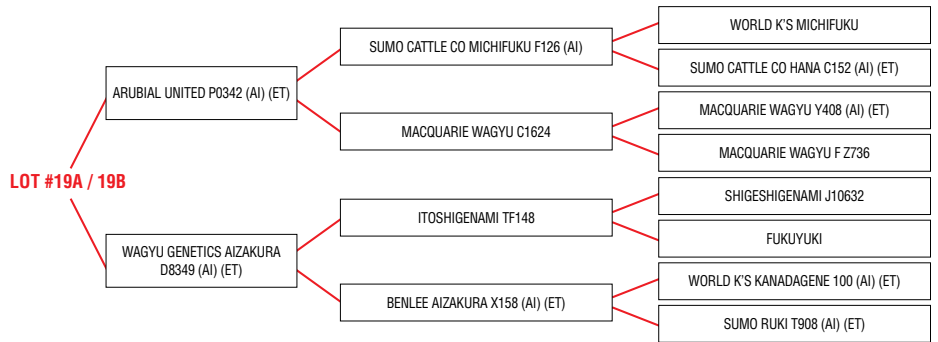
LOT #19A / 19B

ARUBIAL UNITED P0342 (AI) (ET)

SUMO CATTLE CO MICHIFUKU F126 (AI)

WORLD K'S MICHIFUKU

SUMO CATTLE CO HANA C152 (AI) (ET)

MACQUARIE WAGYU C1624

MACQUARIE WAGYU Y408 (AI) (ET)

MACQUARIE WAGYU F Z736

WAGYU GENETICS AIZAKURA D8349 (AI) (ET)

ITOSHIGENAMI TF148

SHIGESHIGENAMI J10632

FUKUYUKI

BENLEE AIZAKURA X158 (AI) (ET)

WORLD K'S KANADAGENE 100 (AI) (ET)

SUMO RUKI T908 (AI) (ET)